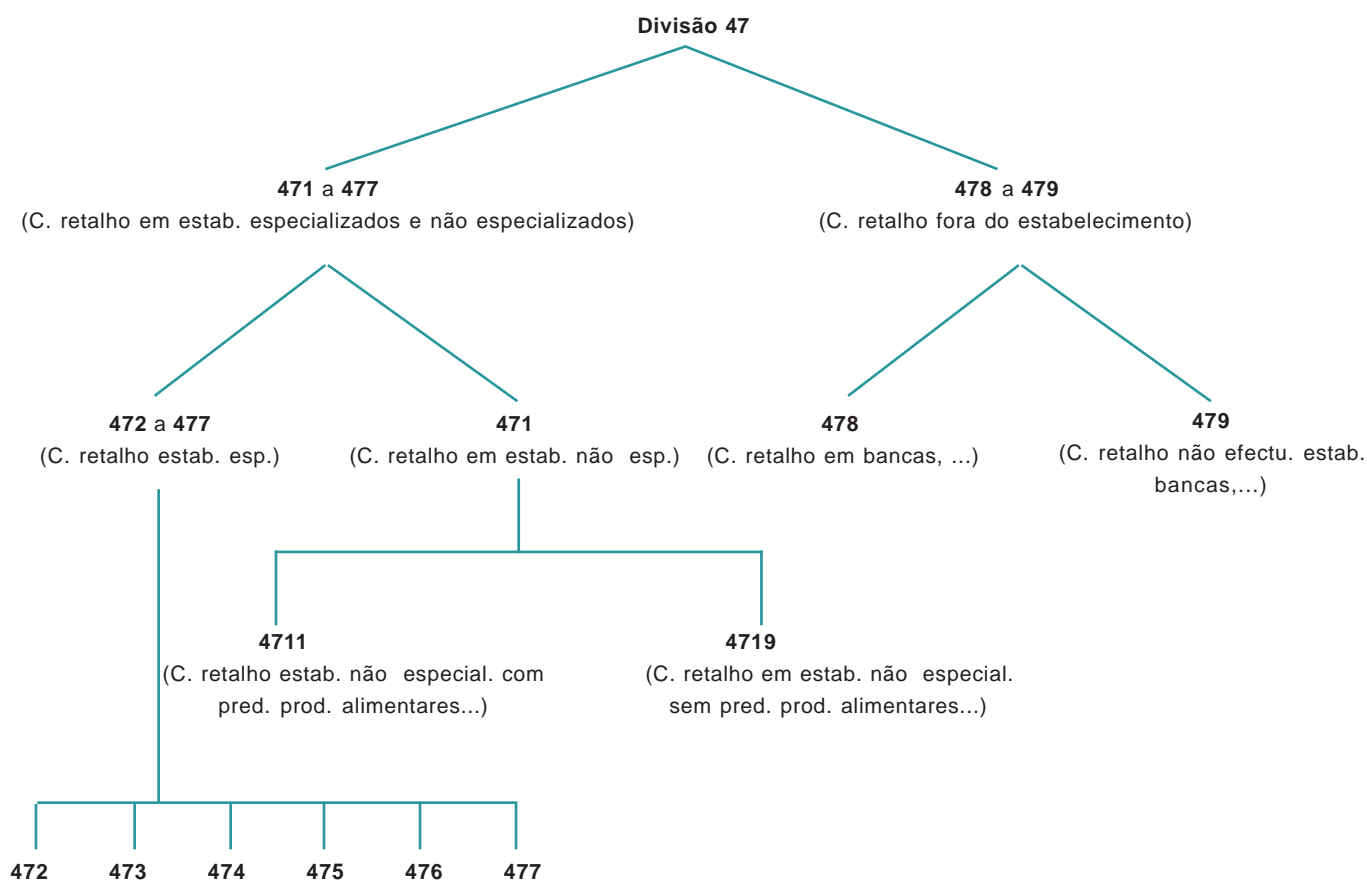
**Divisão 47**

**471** a **477**
(C. retalho em estab. especializados e não especializados)

**478** a **479**
(C. retalho fora do estabelecimento)

**472** a **477**
(C. retalho estab. esp.)

**471**
(C. retalho em estab. não esp.)

**478**
(C. retalho em bancas, ...)

**479**
(C. retalho não efectu. estab. bancas,...)

**4711**
(C. retalho estab. não especial. com pred. prod. alimentares...)

**4719**
(C. retalho em estab. não especial. sem pred. prod. alimentares...)

**472** **473** **474** **475** **476** **477**